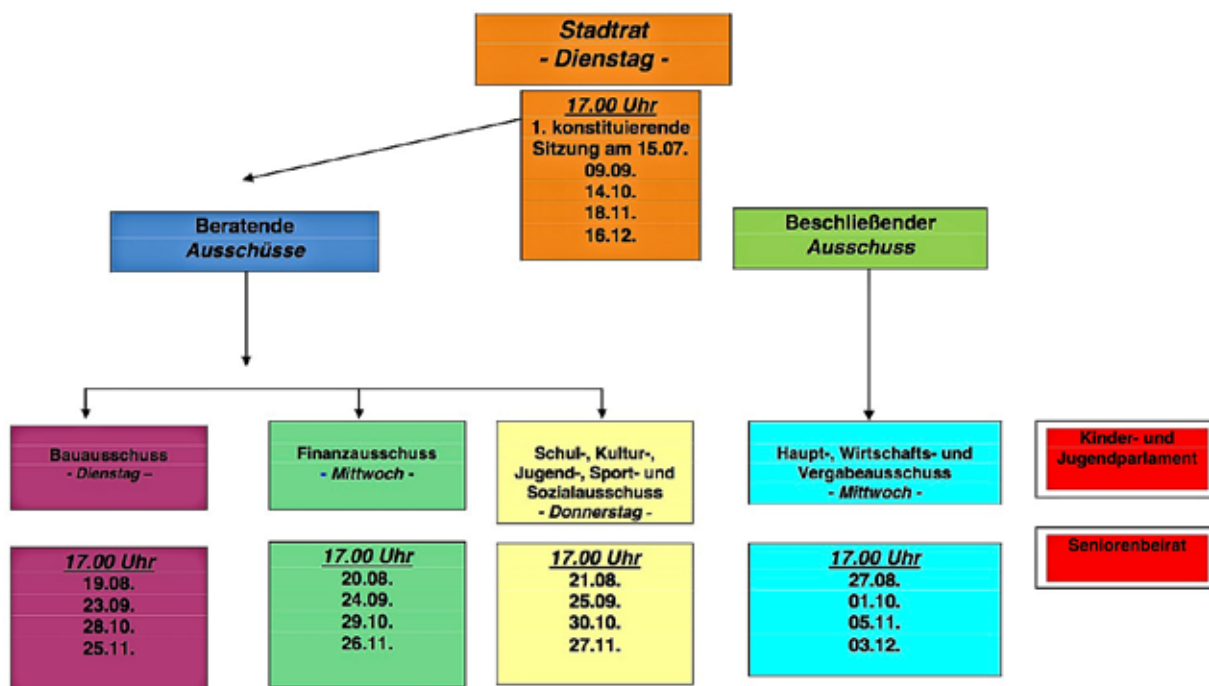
Stadtrat
- Dienstag -

17.00 Uhr
1. konstituierende Sitzung am 15.07.
09.09.
14.10.
18.11.
16.12.

Beratende
Ausschüsse

Beschließender
Ausschuss

Bauausschuss
- Dienstag –

17.00 Uhr
19.08.
23.09.
28.10.
25.11.

Finanzausschuss
- Mittwoch -

17.00 Uhr
20.08.
24.09.
29.10.
26.11.

Schul-, Kultur-, Jugend-, Sport- und Sozialausschuss
- Donnerstag -

17.00 Uhr
21.08.
25.09.
30.10.
27.11.

Haupt-, Wirtschafts- und Vergabeausschuss
- Mittwoch -

17.00 Uhr
27.08.
01.10.
05.11.
03.12.

Kinder- und Jugendparlament

Seniorenbeirat